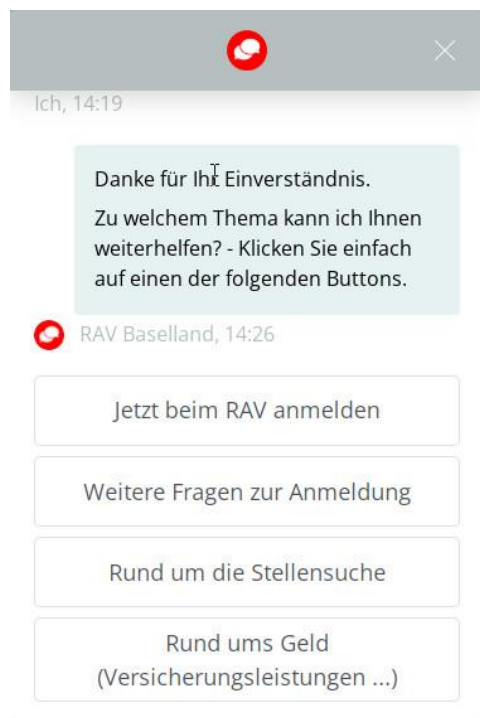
Ich, 14:19

Danke für Ihr Einverständnis.

Zu welchem Thema kann ich Ihnen weiterhelfen? - Klicken Sie einfach auf einen der folgenden Buttons.

RAV Baselland, 14:26

Jetzt beim RAV anmelden

Weitere Fragen zur Anmeldung

Rund um die Stellensuche

Rund ums Geld (Versicherungsleistungen ...)